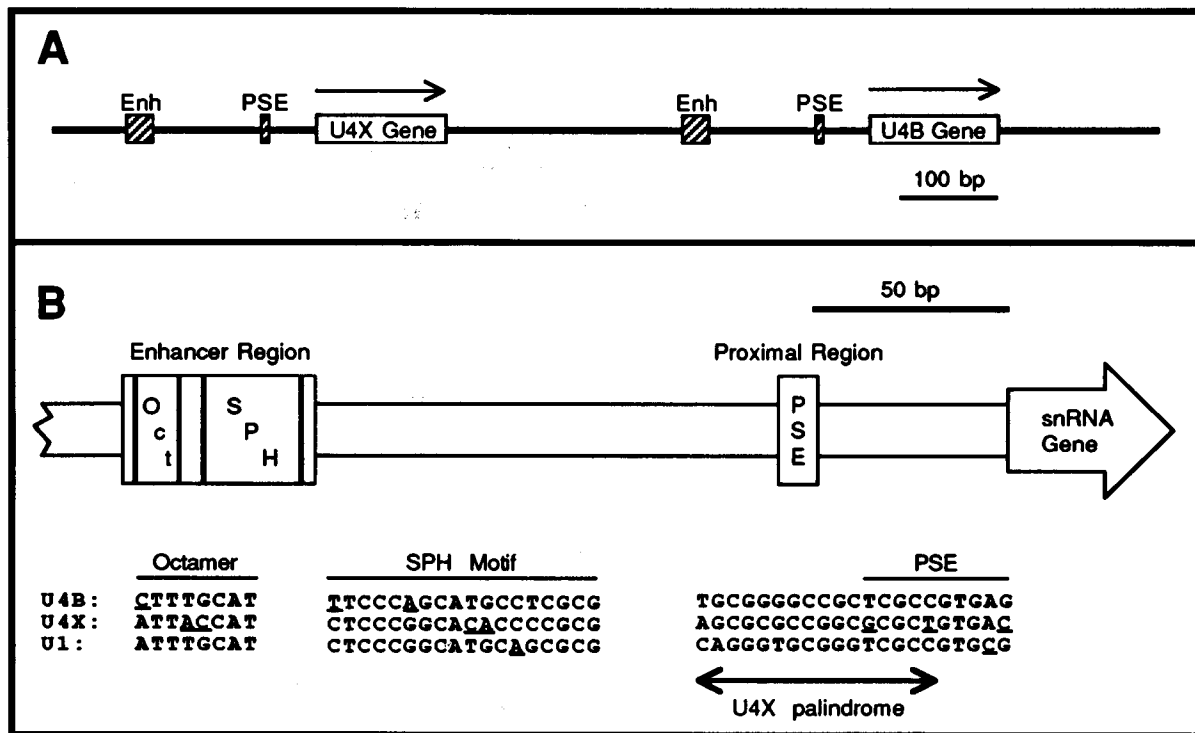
A

Enh PSE U4X Gene Enh PSE U4B Gene

100 bp

B

50 bp

Enhancer Region

Proximal Region

O c t

S P H

P S E

snRNA Gene

Octamer

SPH Motif

PSE

| | Octamer | SPH Motif | PSE |
|---|---|---|---|
| U4B: | CTTTGCAT | TTCCCAGCATGCCTCGCG | TGCGGGGCCGCTCGCCGTGAG |
| U4X: | ATTACCAT | CTCCCGGCACACCCCGCG | AGCGCGCCGGCGCGCTGTGAC |
| U1: | ATTTGCAT | CTCCCGGCATGCAGCGCG | CAGGGTGCGGGTCGCCGTGCG |

U4X palindrome